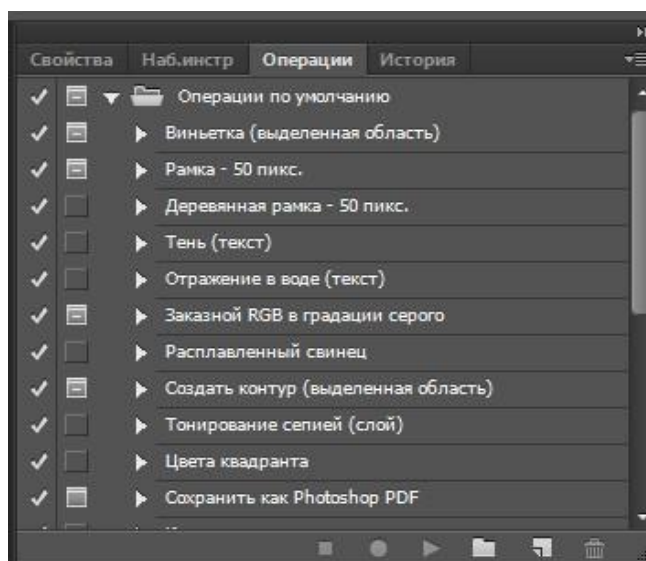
Свойства Наб.инстр Операции История

Операции по умолчанию
Виньетка (выделенная область)
Рамка - 50 пикс.
Деревянная рамка - 50 пикс.
Тень (текст)
Отражение в воде (текст)
Заказной RGB в градации серого
Расплавленный свинец
Создать контур (выделенная область)
Тонирование сепией (слой)
Цвета квадранта
Сохранить как Photoshop PDF